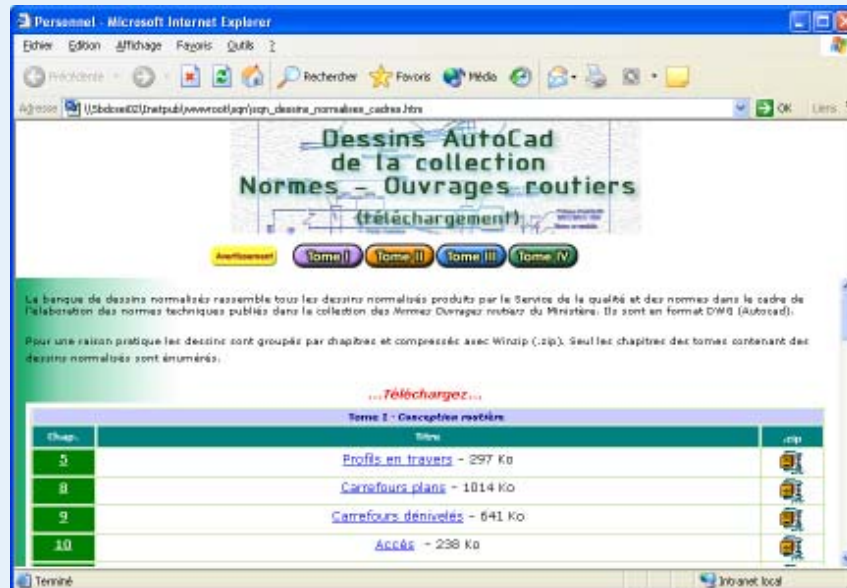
Personnel - Microsoft Internet Explorer

Fichier Edition Affichage Favoris Outils ?

Précédente Rechercher Favoris Média

Adresse \\Sbdcsei02\Inetpub\wwwroot\sqn\sqn_dessins_normalises_cadres.htm

OK Liens

Dessins AutoCad de la collection Normes – Ouvrages routiers (téléchargement)

Avertissement Tome I Tome II Tome III Tome IV

La banque de dessins normalisés rassemble tous les dessins normalisés produits par le Service de la qualité et des normes dans le cadre de l'élaboration des normes techniques publiés dans la collection des Normes Ouvrages routiers du Ministère. Ils sont en format DWG (Autocad).

Pour une raison pratique les dessins sont groupés par chapitres et compressés avec Winzip (.zip). Seul les chapitres des tomes contenant des dessins normalisés sont énumérés.

...Téléchargez...

| Tome I - Conception routière | | |
|---|---|---|
| Chap. | Titre | .zip |
| 5 | Profils en travers – 297 Ko | |
| 8 | Carrefours plans – 1014 Ko | |
| 9 | Carrefours dénivelés – 641 Ko | |
| 10 | Accès – 238 Ko | |

Terminé

Intranet local